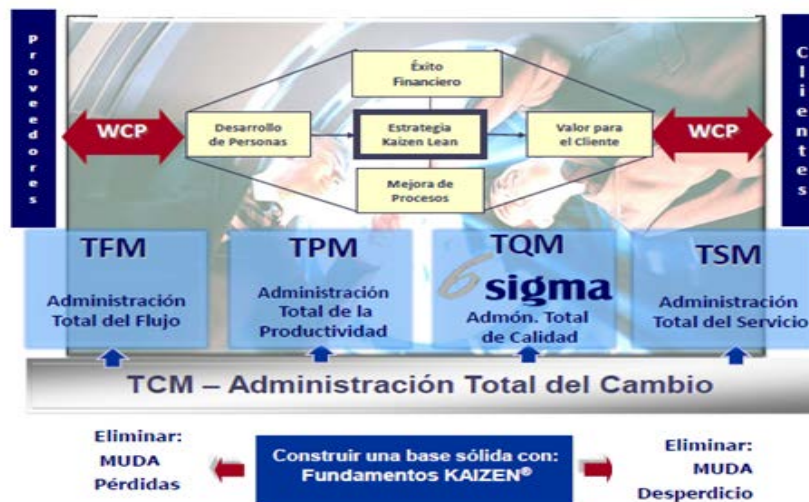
Proveedores

Clientes

WCP

WCP

Éxito Financiero

Desarrollo de Personas

Estrategia Kaizen Lean

Valor para el Cliente

Mejora de Procesos

TFM
Administración Total del Flujo

TPM
Administración Total de la Productividad

TQM
6 sigma
Admón. Total de Calidad

TSM
Administración Total del Servicio

TCM – Administración Total del Cambio

Eliminar:
MUDA
Pérdidas

Construir una base sólida con:
Fundamentos KAIZEN®

Eliminar:
MUDA
Desperdicio